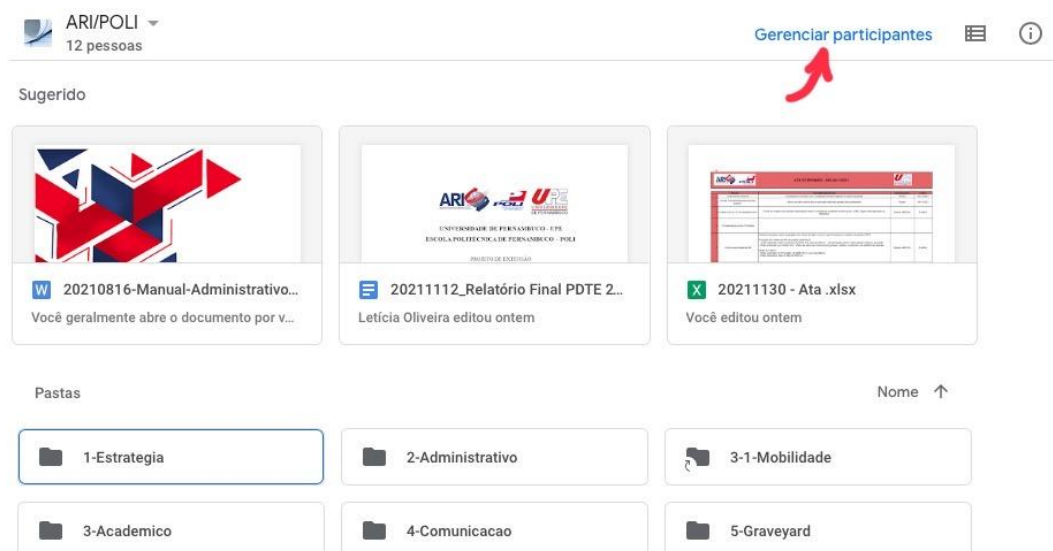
ARI/POLI
12 pessoas

Gerenciar participantes

Sugerido

ARI POLI UPE
UNIVERSIDADE DE PERNAMBUCO - UPE
ESCOLA POLITÉCNICA DE PERNAMBUCO - POLI
PROJETO DE EXTENSÃO

W 20210816-Manual-Administrativo...
Você geralmente abre o documento por v...

20211112_Relatório Final PDTE 2...
Letícia Oliveira editou ontem

X 20211130 - Ata .xlsx
Você editou ontem

Pastas

Nome ↑

1-Estrategia

2-Administrativo

3-1-Mobilidade

3-Academico

4-Comunicacao

5-Graveyard